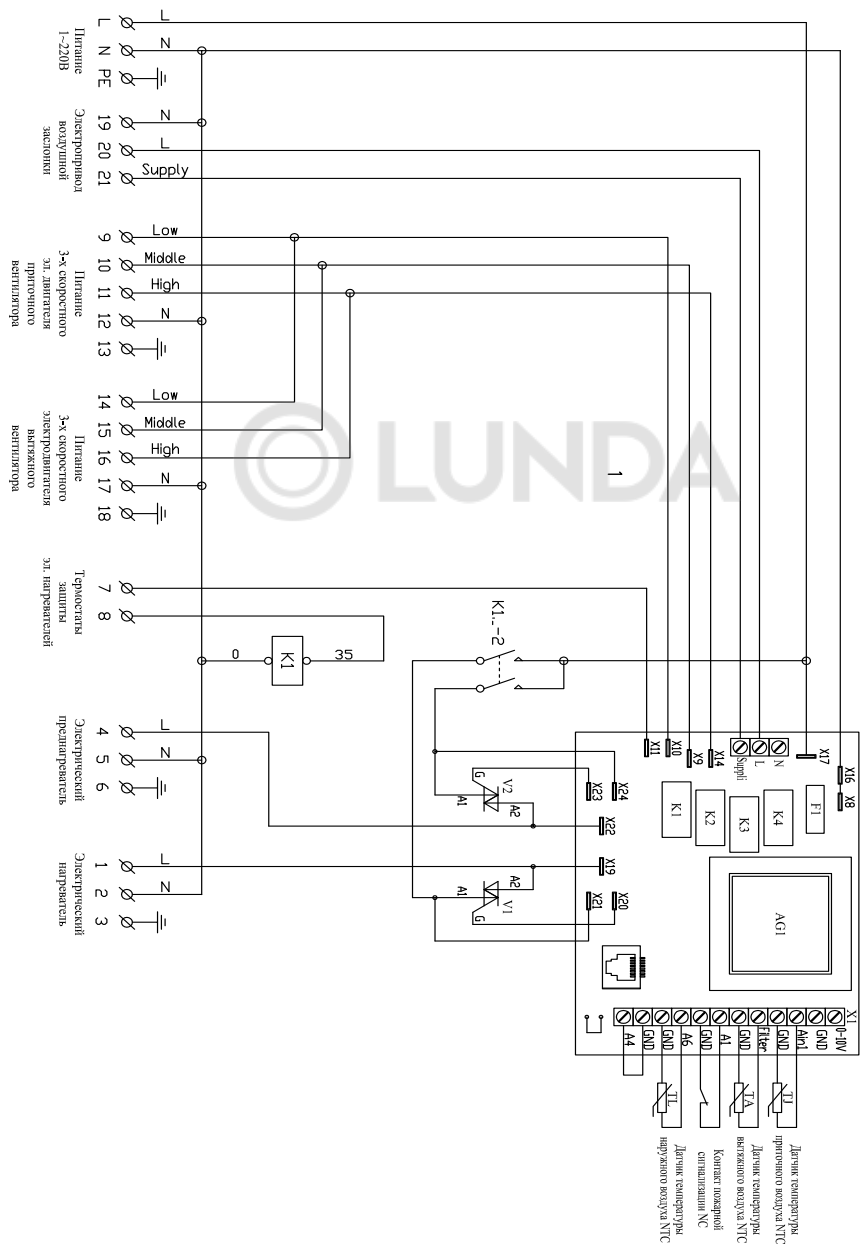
Питание 1~220В
L
N
PE
L
N

Электропривод воздушной заслонки
19
20
21
N
L
Supply

Питание 3-х скоростного эл. двигателя приточного вентилятора
9
10
11
12
13
Low
Middle
High
N

Питание 3-х скоростного электродвигателя вытяжного вентилятора
14
15
16
17
18
Low
Middle
High
N

LUNDA

1

Термостаты защиты эл. нагревателей
7
8

K1...-2
0
K1
35

Электрический преднагреватель
4
5
6
L
N

Электрический нагреватель
1
2
3
L
N

X11
X10
X9
X14
Suppli
L
N
X17
X16
X8
X24
X23
X22
X19
X20
X21
G
V2
A1
A2
A2
A1
V1
G
K1
K2
K3
K4
F1
AG1

X1
0-10V
GND
Ain1
GND
Filter
GND
A1
GND
A6
GND
A4

TJ
TA
TL

Датчик температуры приточного воздуха NTC
Датчик температуры вытяжного воздуха NTC
Контакт пожарной сигнализации NC
Датчик температуры наружного воздуха NTC